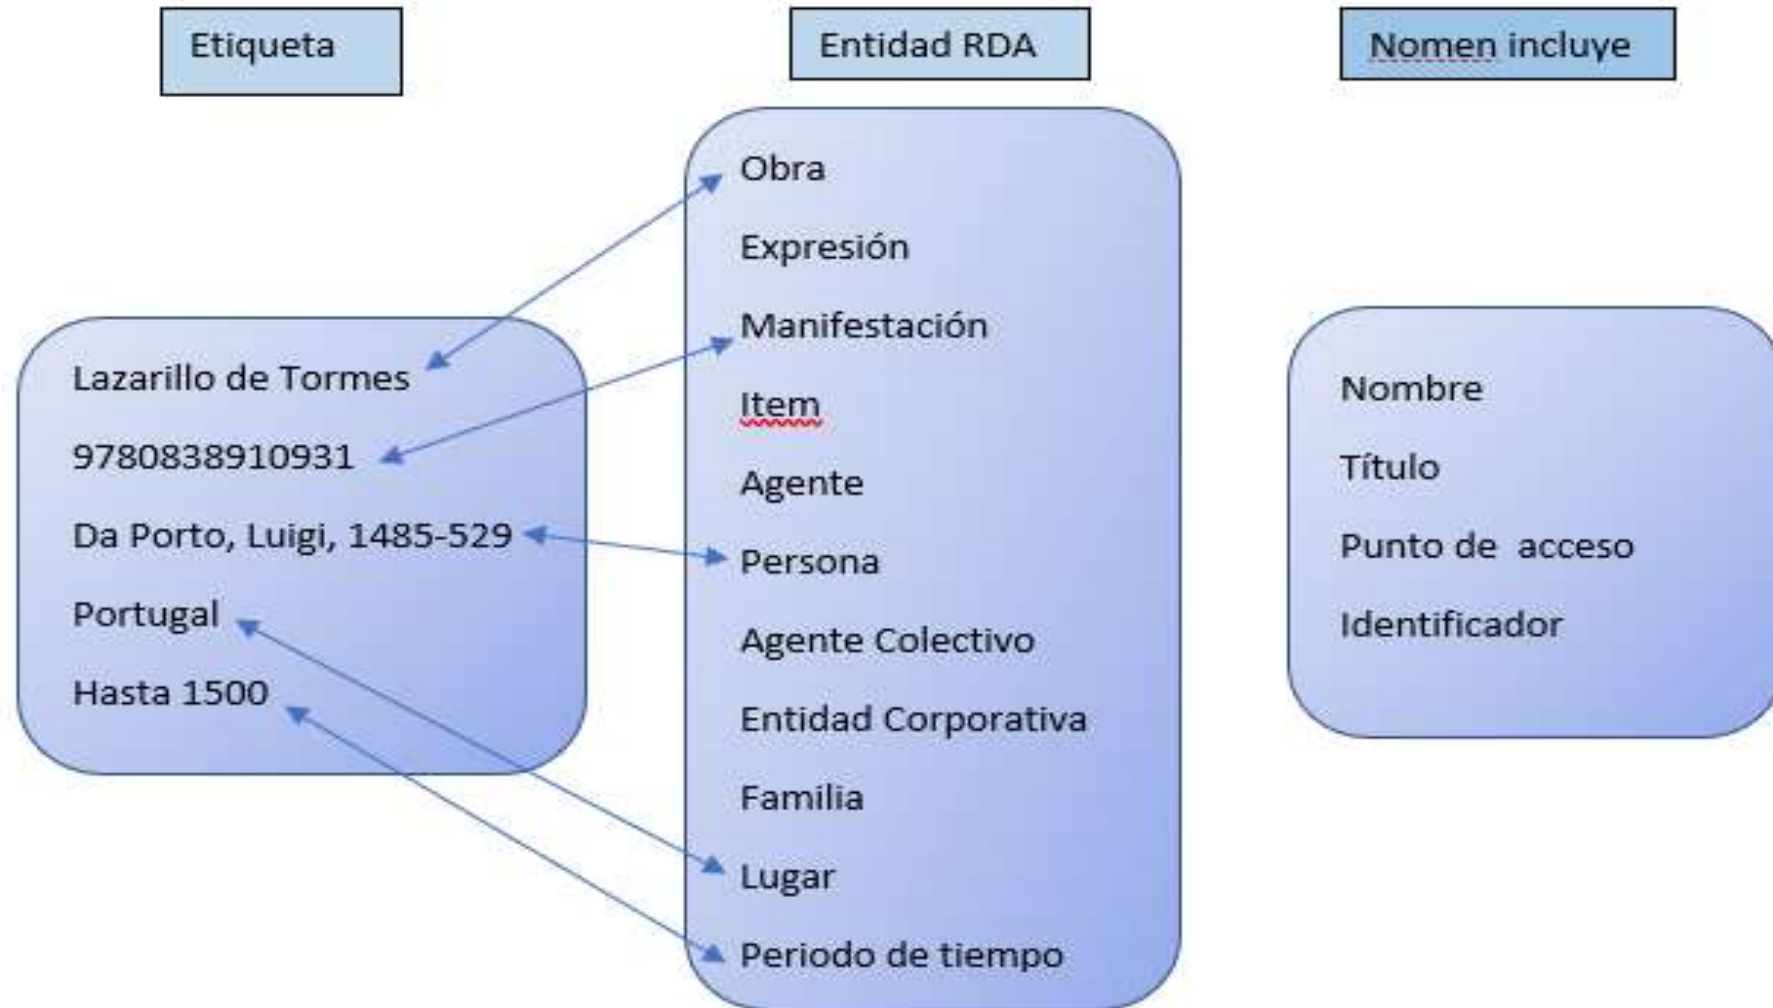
Etiqueta

Entidad RDA

Nomen incluye

Obra
Expresión
Manifestación
Item
Agente
Persona
Agente Colectivo
Entidad Corporativa
Familia
Lugar
Periodo de tiempo

Lazarillo de Tormes
9780838910931
Da Porto, Luigi, 1485-529
Portugal
Hasta 1500

Nombre
Título
Punto de acceso
Identificador